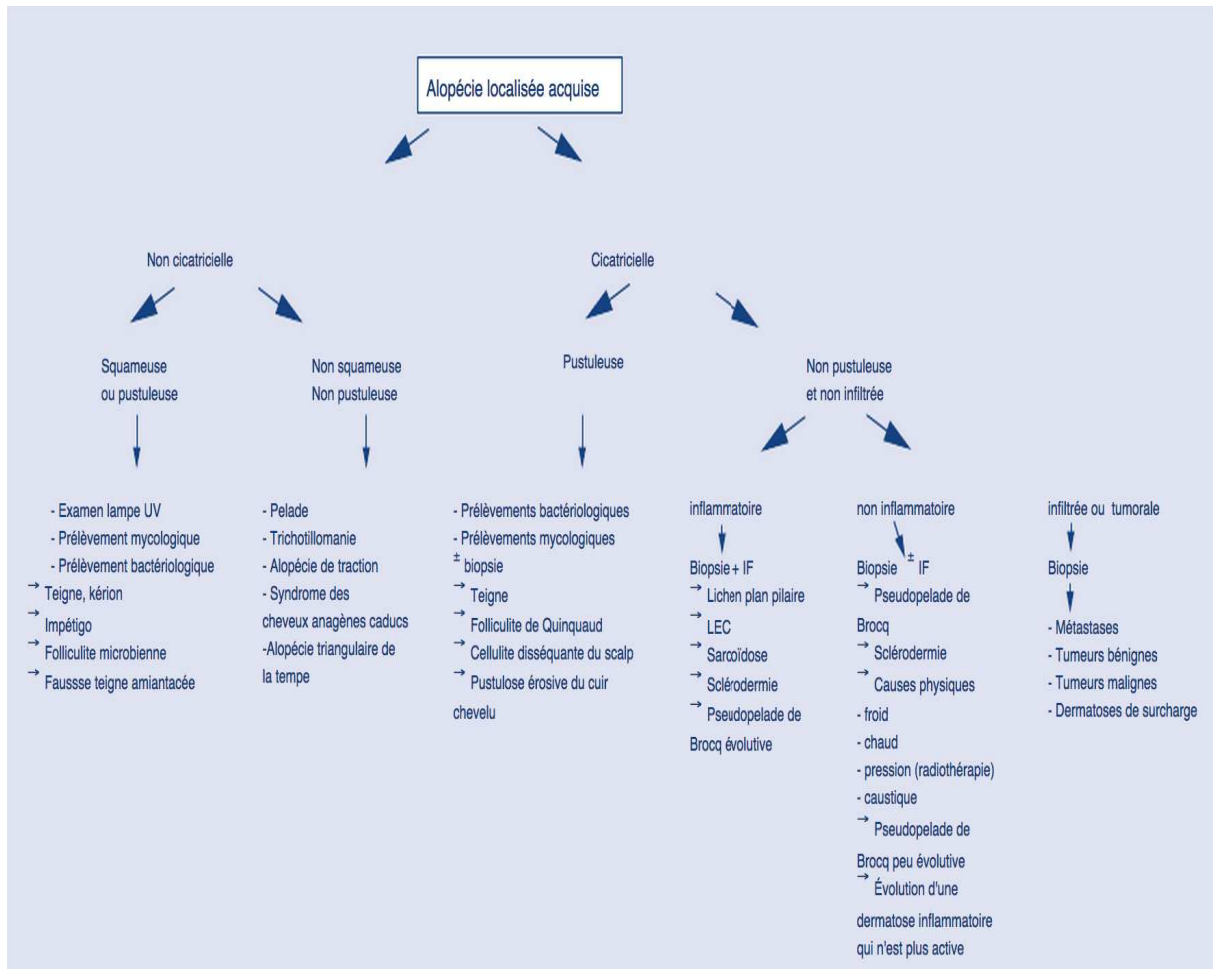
Alopécie localisée acquise

Non cicatricielle

Cicatricielle

Squameuse ou pustuleuse

Non squameuse Non pustuleuse

Pustuleuse

Non pustuleuse et non infiltrée

- Examen lampe UV
- Prélèvement mycologique
- Prélèvement bactériologique
→ Teigne, kérion
→ Impétigo
→ Folliculite microbienne
→ Faussse teigne amiantacée

- Pelade
- Trichotillomanie
- Alopécie de traction
- Syndrome des cheveux anagènes caducs
-Alopécie triangulaire de la tempe

- Prélèvements bactériologiques
- Prélèvements mycologiques
± biopsie
→ Teigne
→ Folliculite de Quinquaud
→ Cellulite disséquante du scalp
→ Pustulose érosive du cuir chevelu

inflammatoire
Biopsie + IF
→ Lichen plan pilaire
→ LEC
→ Sarcoïdose
→ Sclérodermie
→ Pseudopelade de Brocq évolutive

non inflammatoire
Biopsie ± IF
→ Pseudopelade de Brocq
→ Sclérodermie
→ Causes physiques
- froid
- chaud
- pression (radiothérapie)
- caustique
→ Pseudopelade de Brocq peu évolutive
→ Évolution d'une dermatose inflammatoire qui n'est plus active

infiltrée ou tumorale
Biopsie
- Métastases
- Tumeurs bénignes
- Tumeurs malignes
- Dermatoses de surcharge